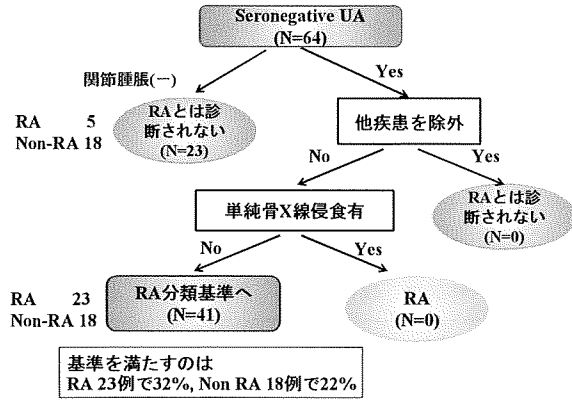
Seronegative UA
(N=64)

関節腫脹(ー)

Yes

RA 5
Non-RA 18

RAとは診断されない
(N=23)

他疾患を除外

No

Yes

単純骨X線侵食有

RAとは診断されない
(N=0)

No

Yes

RA 23
Non-RA 18

RA分類基準へ
(N=41)

RA
(N=0)

基準を満たすのは
RA 23例で32%, Non RA 18例で22%